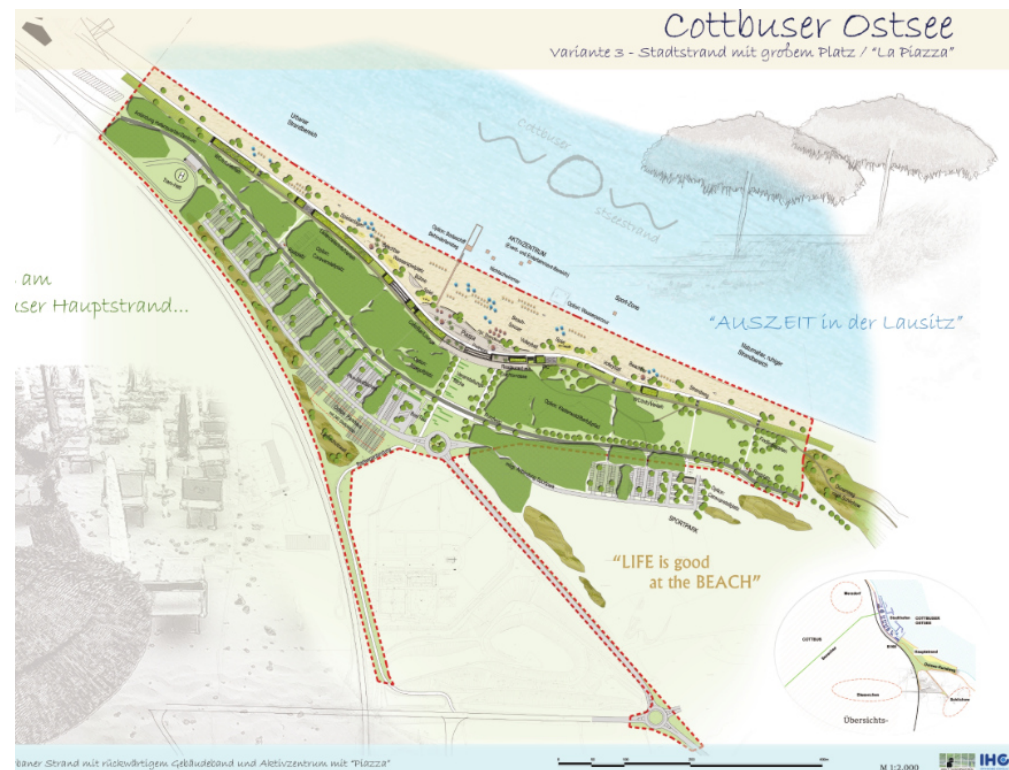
Cottbuser Ostsee

Variante 3 - Stadtstrand mit großem Platz / "La Piazza"

Cottbuser
WOW
stadtstrand

Uferweg Strandbereich

AKTIVZENTRUM

"AUSZEIT in der Lausitz"

Naturnaher ruhiger Strandbereich

am
ser Hauptstrand...

SPORTPARK

"LIFE is good
at the BEACH"

COTTBUS

COTTBUSER OSTSEE

Übersichts-

baner Strand mit rückwärtigem Gebäudeband und Aktivzentrum mit "Piazza"

M 1:2.000

IHG